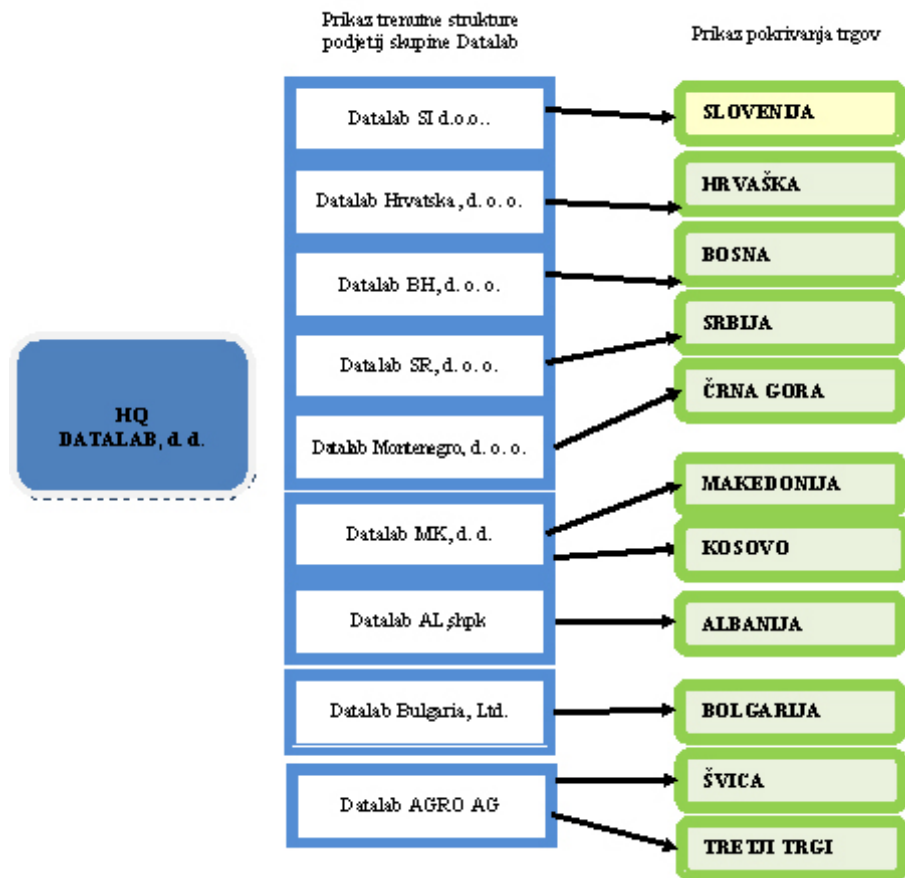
Prikaz trenutne strukture podjetij skupine Datalab

Prikaz pokrivanja trgov

HQ
DATALAB, d. d.

Datalab SI d.o.o..

Datalab Hrvatska, d. o. o.

Datalab BH, d. o. o.

Datalab SR, d. o. o.

Datalab Montenegro, d. o. o.

Datalab MK, d. d.

Datalab AL shpk

Datalab Bulgaria, Ltd.

Datalab AGRO AG

SLOVENIJA

HRVAŠKA

BOSNA

SRBIJA

ČRNA GORA

MAKEDONIJA

KOSOVO

ALBANIJA

BOLGARIJA

ŠVICA

TRETJI TRGI